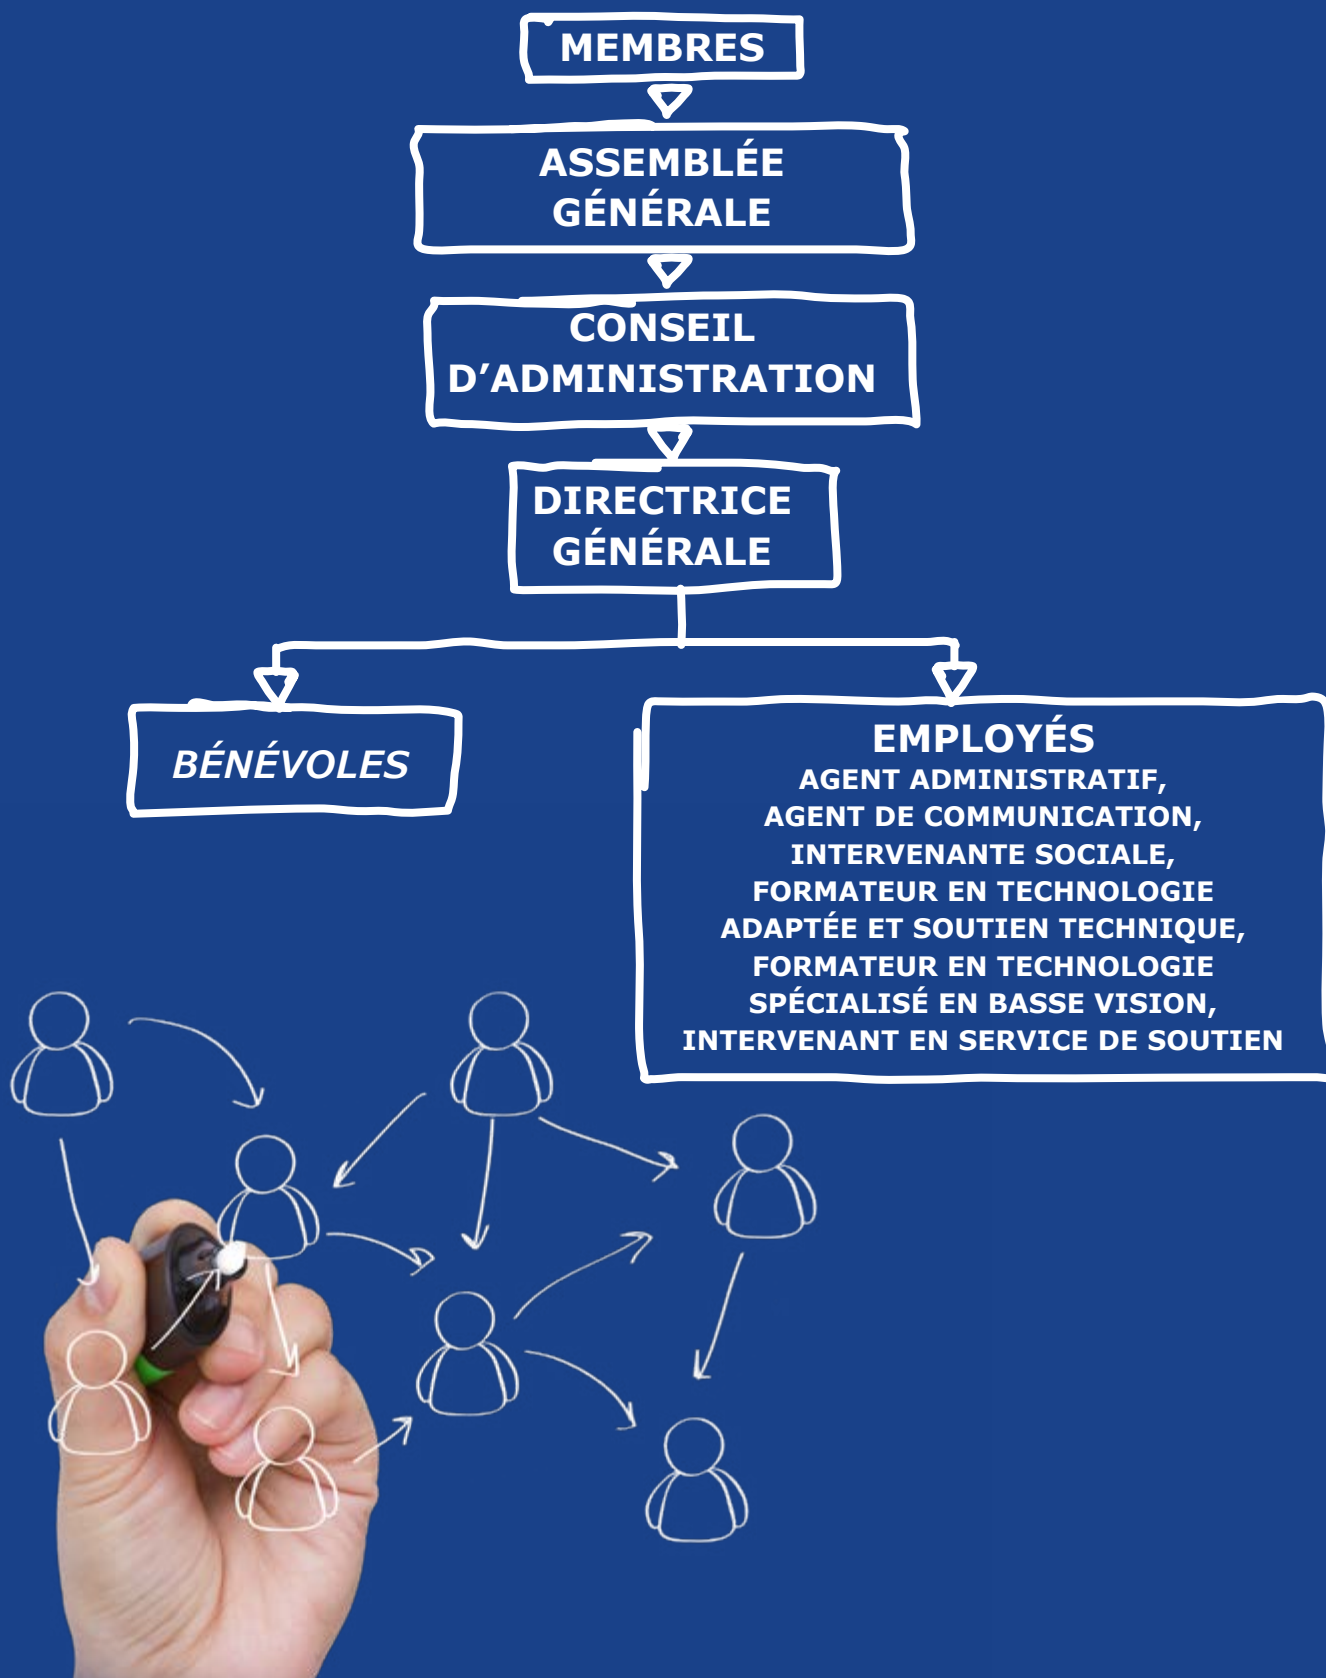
MEMBRES

ASSEMBLÉE GÉNÉRALE

CONSEIL D’ADMINISTRATION

DIRECTRICE GÉNÉRALE

BÉNÉVOLES

EMPLOYÉS
AGENT ADMINISTRATIF,
AGENT DE COMMUNICATION,
INTERVENANTE SOCIALE,
FORMATEUR EN TECHNOLOGIE ADAPTÉE ET SOUTIEN TECHNIQUE,
FORMATEUR EN TECHNOLOGIE SPÉCIALISÉ EN BASSE VISION,
INTERVENANT EN SERVICE DE SOUTIEN